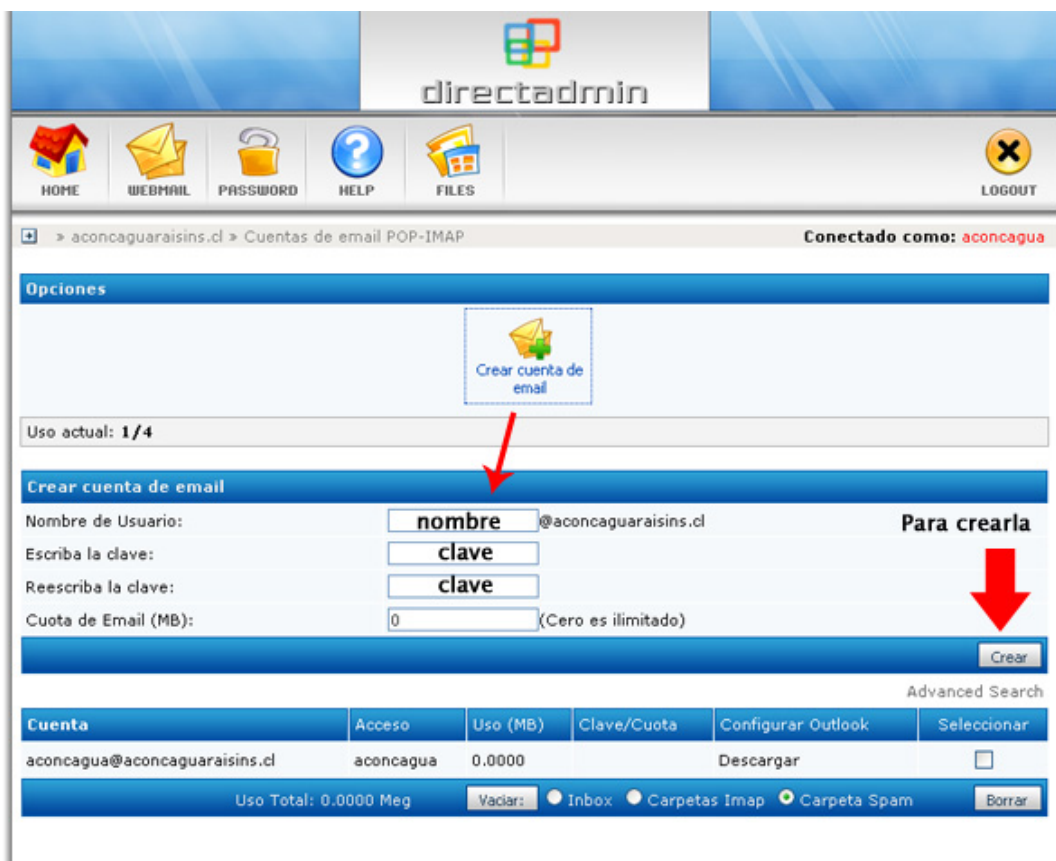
directadmin

HOME WEBMAIL PASSWORD HELP FILES LOGOUT

» aconcaguaraisins.cl » Cuentas de email POP-IMAP

Conectado como: aconcagua

Opciones

Crear cuenta de email

Uso actual: 1/4

Crear cuenta de email

Nombre de Usuario: nombre @aconcaguaraisins.cl

Para crearla

Escriba la clave: clave

Reescriba la clave: clave

Cuota de Email (MB): 0 (Cero es ilimitado)

Crear

Advanced Search

| Cuenta | Acceso | Uso (MB) | Clave/Cuota | Configurar Outlook | Seleccionar |
|---|---|---|---|---|---|
| aconcagua@aconcaguaraisins.cl | aconcagua | 0.0000 | | Descargar | |

Uso Total: 0.0000 Meg Vaciar: Inbox Carpetas Imap Carpeta Spam Borrar